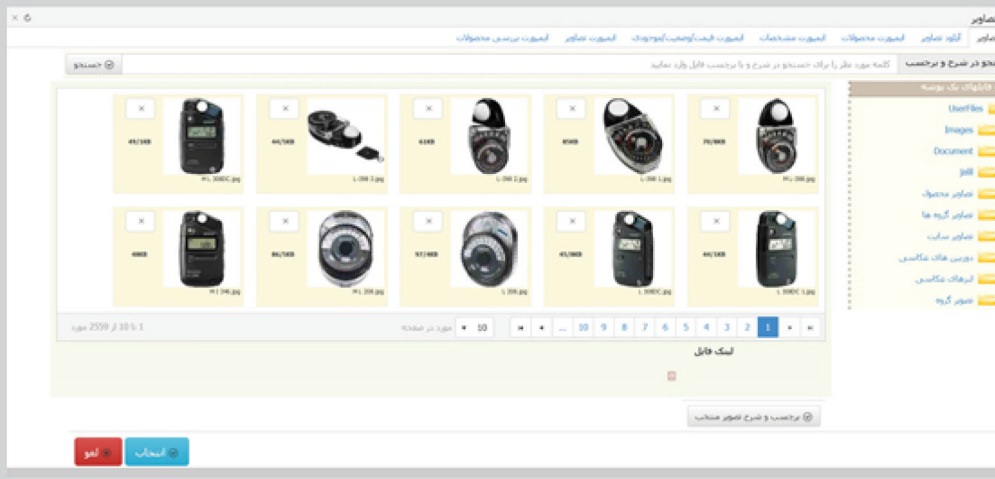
تصاویر

تصاویر | آپلود تصاویر | ایمپورت محصولات | ایمپورت مشخصات | ایمپورت قیمت/وضعیت موجودی | ایمپورت تصاویر | ایمپورت پرسش محصولات

جستجو در شرح و برچسب | کلمه مورد نظر را برای جستجو در شرح و یا برچسب فایل وارد نمایید | جستجو

فایلهای یک پوشه
UserFiles
Images
Document
Jalil
تصاویر محصول
تصاویر گروه ها
تصاویر سایت
دوربین های عکاسی
لنزهای عکاسی
تصویر گروه

70/9KB
65KB
61KB
44/5KB
49/1KB
44/1KB
45/9KB
57/4KB
86/5KB
49KB

1 | 2 | 3 | 4 | 5 | 6 | 7 | 8 | 9 | 10 | ... | 10 | مورد در صفحه | 1 تا 10 از 2559 مورد

لینک فایل

برچسب و شرح تصویر منتخب

انتخاب
لغو